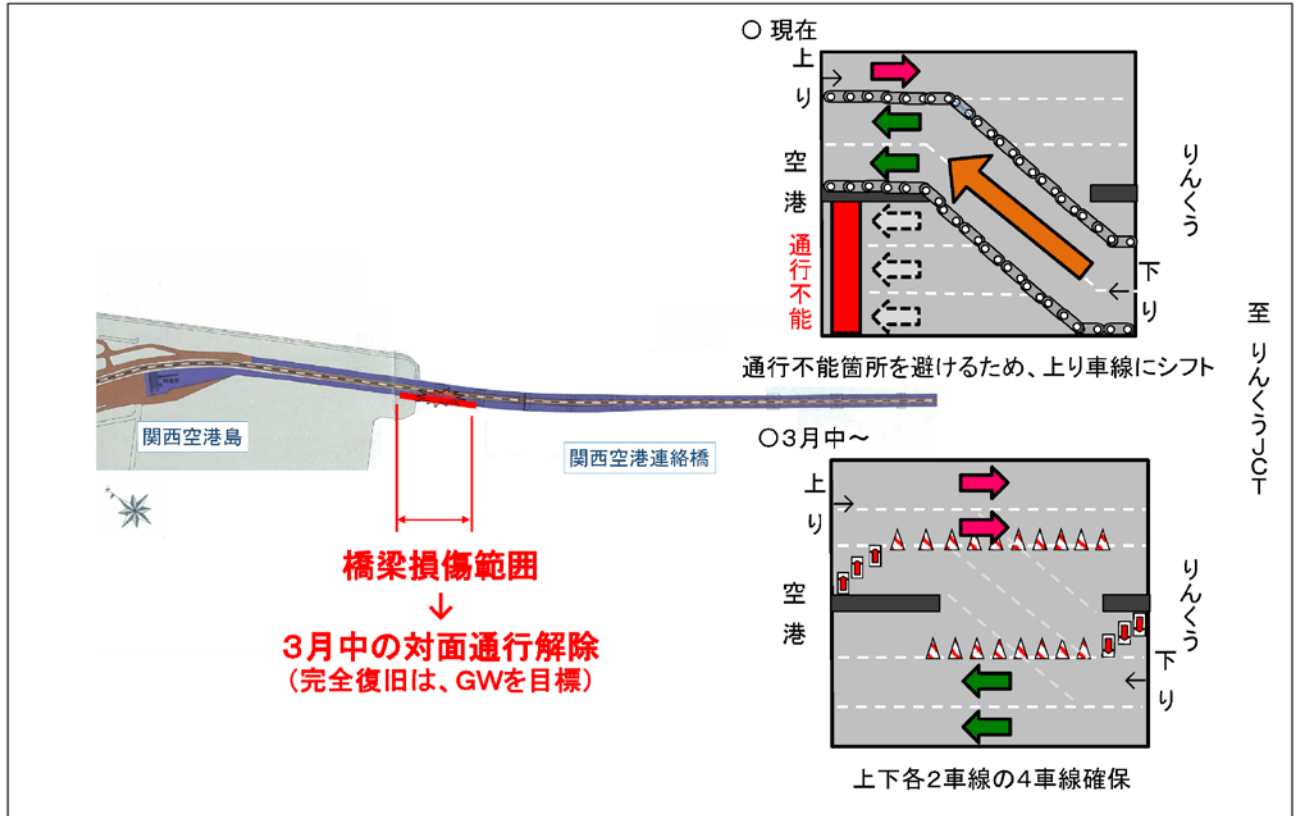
○ 現在

上り

空港

通行不能

りんくう

下り

通行不能箇所を避けるため、上り車線にシフト

至 りんくうJCT

関西空港島

関西空港連絡橋

○3月中～

上り

空港

りんくう

下り

上下各2車線の4車線確保

橋梁損傷範囲
↓
3月中の対面通行解除
(完全復旧は、GWを目標)